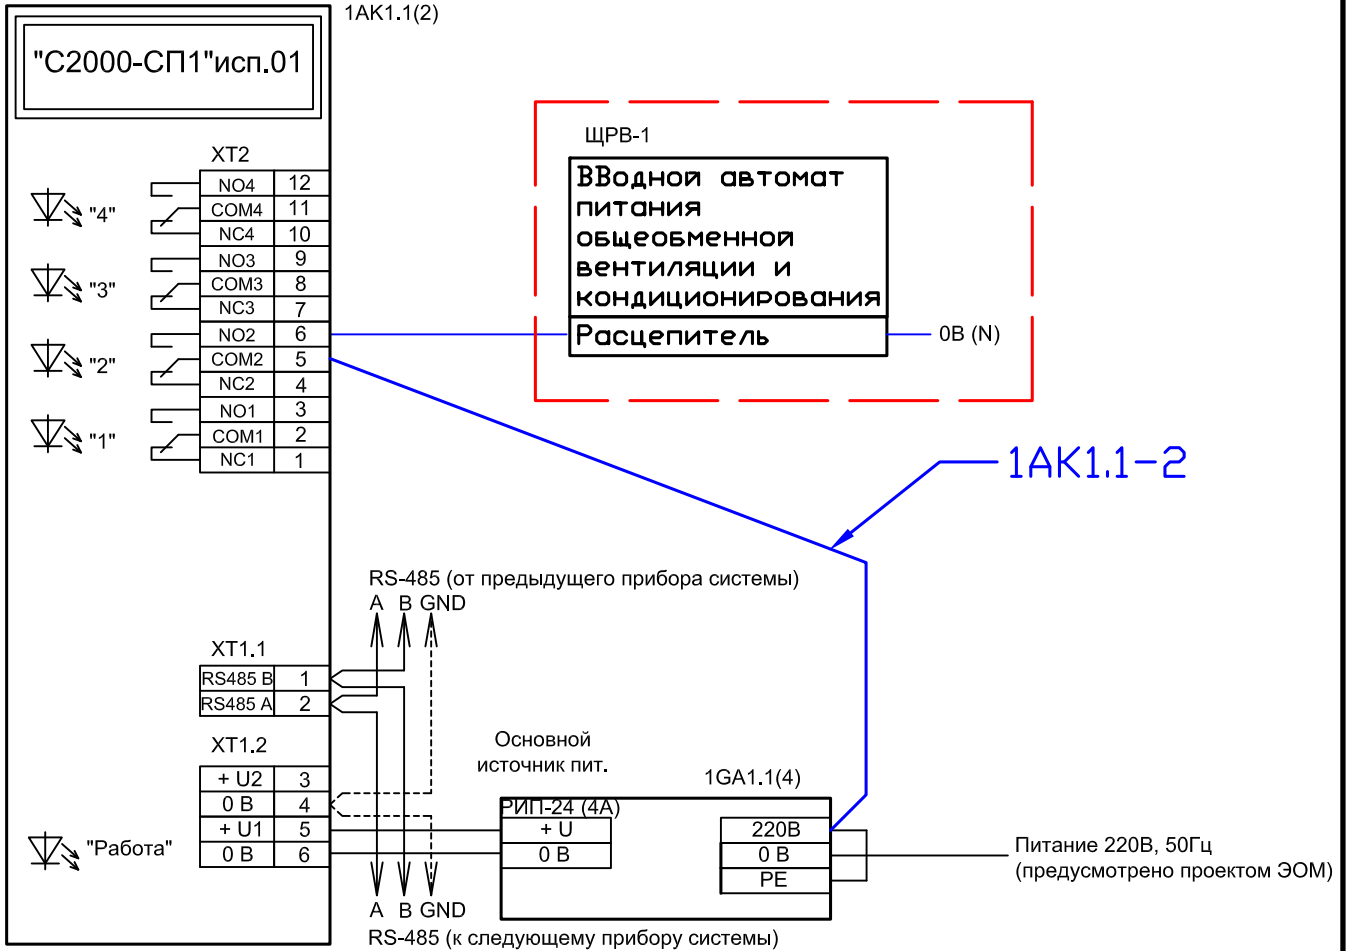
1AK1.1(2)

"С2000-СП1"исп.01

XT2

| NO4 | 12 |
|---|---|
| COM4 | 11 |
| NC4 | 10 |
| NO3 | 9 |
| COM3 | 8 |
| NC3 | 7 |
| NO2 | 6 |
| COM2 | 5 |
| NC2 | 4 |
| NO1 | 3 |
| COM1 | 2 |
| NC1 | 1 |

"4"

"3"

"2"

"1"

ЩРВ-1

Вводной автомат питания общеобменной вентиляции и кондиционирования

Расцепитель

0В (N)

1AK1.1-2

RS-485 (от предыдущего прибора системы)

A B GND

XT1.1

| RS485 B | 1 |
|---|---|
| RS485 A | 2 |

XT1.2

| + U2 | 3 |
|---|---|
| 0 B | 4 |
| + U1 | 5 |
| 0 B | 6 |

"Работа"

Основной источник пит.

1GA1.1(4)

РИП-24 (4А)

+ U

0 B

220В

0 В

PE

Питание 220В, 50Гц (предусмотрено проектом ЭОМ)

A B GND

RS-485 (к следующему прибору системы)